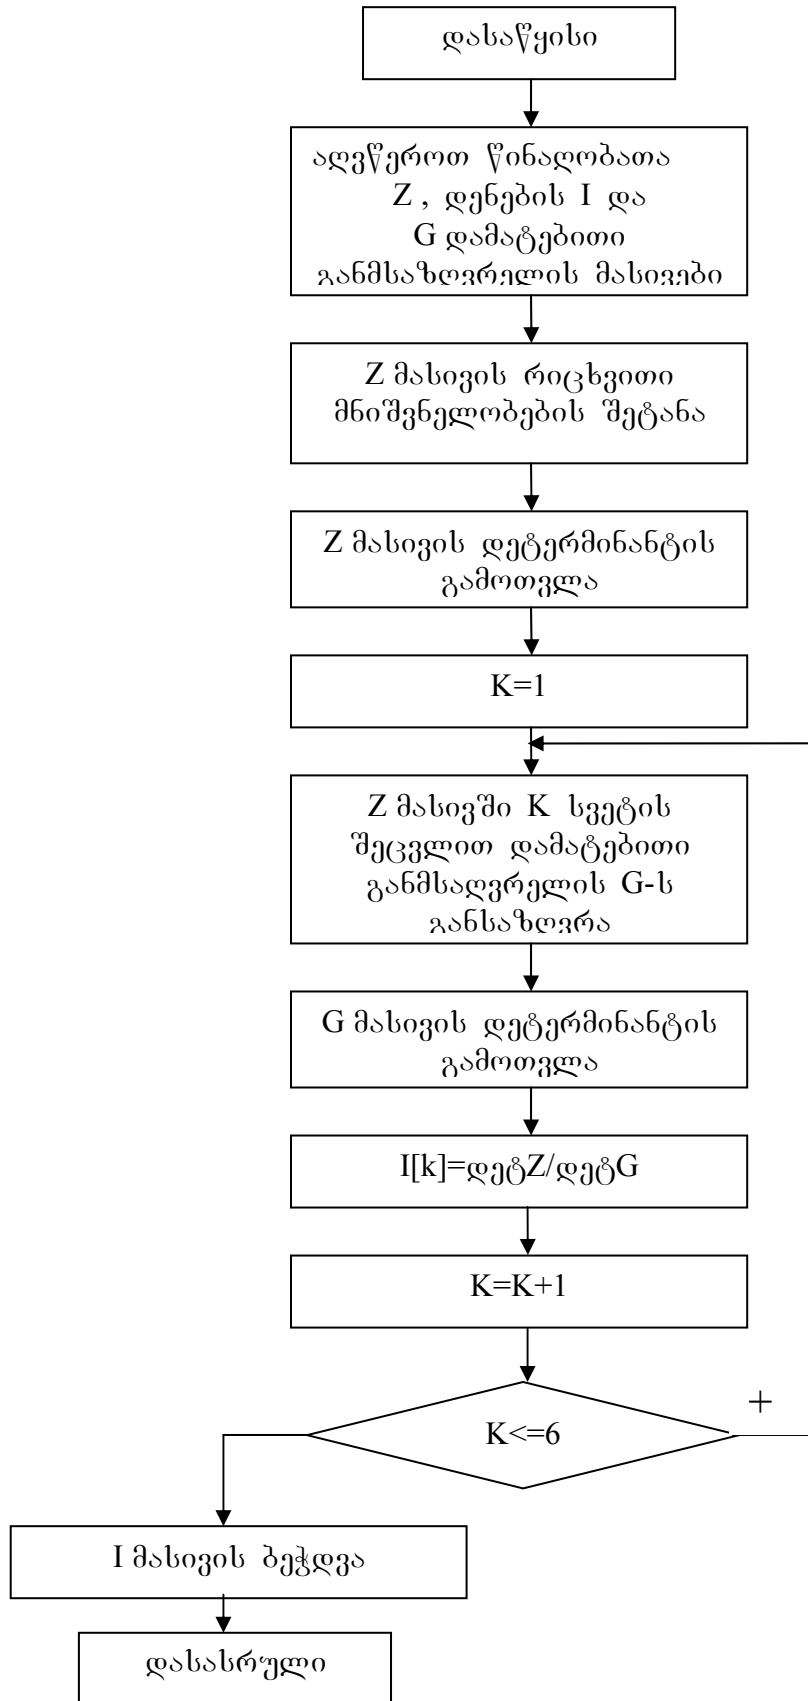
დასაწყისი

აღვწეროთ წინაღობათა Z , დენების I და G დამატებითი განმსაზღვრელის მასივები

Z მასივის რიცხვითი მნიშვნელობების შეტანა

Z მასივის დეტერმინანტის გამოთვლა

K=1

Z მასივში K სვეტის შეცვლით დამატებითი განმსაღვრელის G-ს განსაზღვრა

G მასივის დეტერმინანტის გამოთვლა

I[k]=დეტZ/დეტG

K=K+1

K<=6

+

I მასივის ბეჭდვა

დასასრული